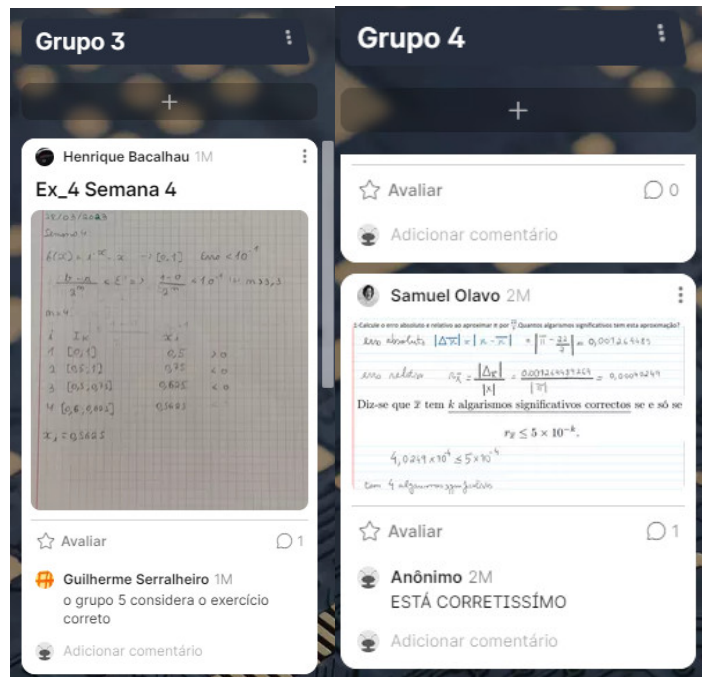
Grupo 3

+

Henrique Bacalhau 1M

Ex_4 Semana 4

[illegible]

Avaliar 1

Guilherme Serralheiro 1M
o grupo 5 considera o exercício correto

Adicionar comentário

Grupo 4

+

Avaliar 0

Adicionar comentário

Samuel Olavo 2M

1-Calcule o erro absoluto e relativo ao aproximar π por $\frac{22}{7}$. Quantos algarismos significativos tem esta aproximação?

erro absoluto $|\Delta \overline{x}| = |x - \overline{x}|$ $= |\pi - \frac{22}{7}| = 0{,}00126485$

erro relativo $r_{\overline{x}} = \frac{|\Delta_{\overline{x}}|}{|x|} = \frac{0{,}00126448}{|\pi|} = 0{,}0004024$

Diz-se que $\overline{x}$ tem $k$ algarismos significativos correctos se e só se

$r_{\overline{x}} \leq 5 \times 10^{-k}$.

$4{,}0249 \times 10^{4} \leq 5 \times 10^{-4}$

tem 4 algarismos significativos

Avaliar 1

Anônimo 2M
ESTÁ CORRETISSÍMO

Adicionar comentário